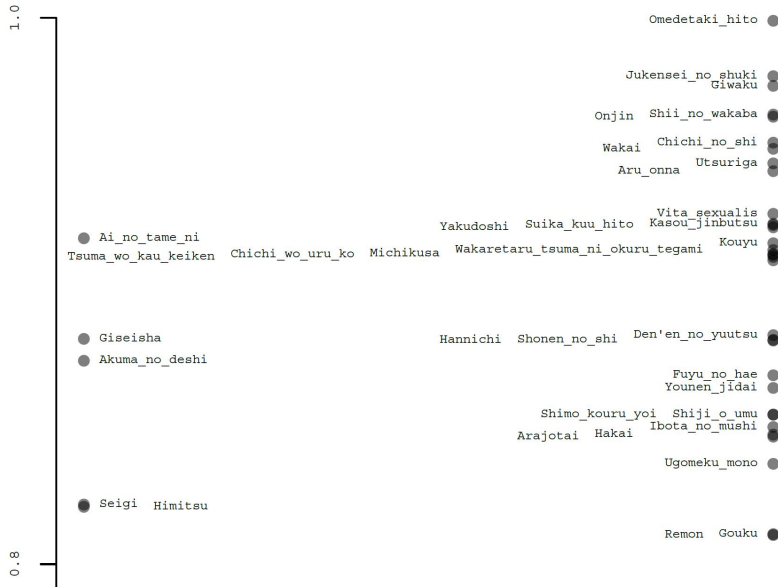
1.0

Omedetaki_hito

Jukensei_no_shuki
Giwaku

Onjin Shii_no_wakaba

Chichi_no_shi
Wakai
Utsuriga
Aru_onna

Vita_sexualis
Yakudoshi Suika_kuu_hito Kasou_jinbutsu
Ai_no_tame_ni
Kouyu
Tsuma_wo_kau_keiken Chichi_wo_uru_ko Michikusa Wakaretaru_tsuma_ni_okuru_tegami

Giseisha
Hannichi Shonen_no_shi Den'en_no_yuutsu
Akuma_no_deshi

Fuyu_no_hae
Younen_jidai

Shimo_kouru_yoi Shiji_o_umu
Ibota_no_mushi
Arajotai Hakai

Ugomeku_mono

Seigi Himitsu

Remon Gouku

0.8